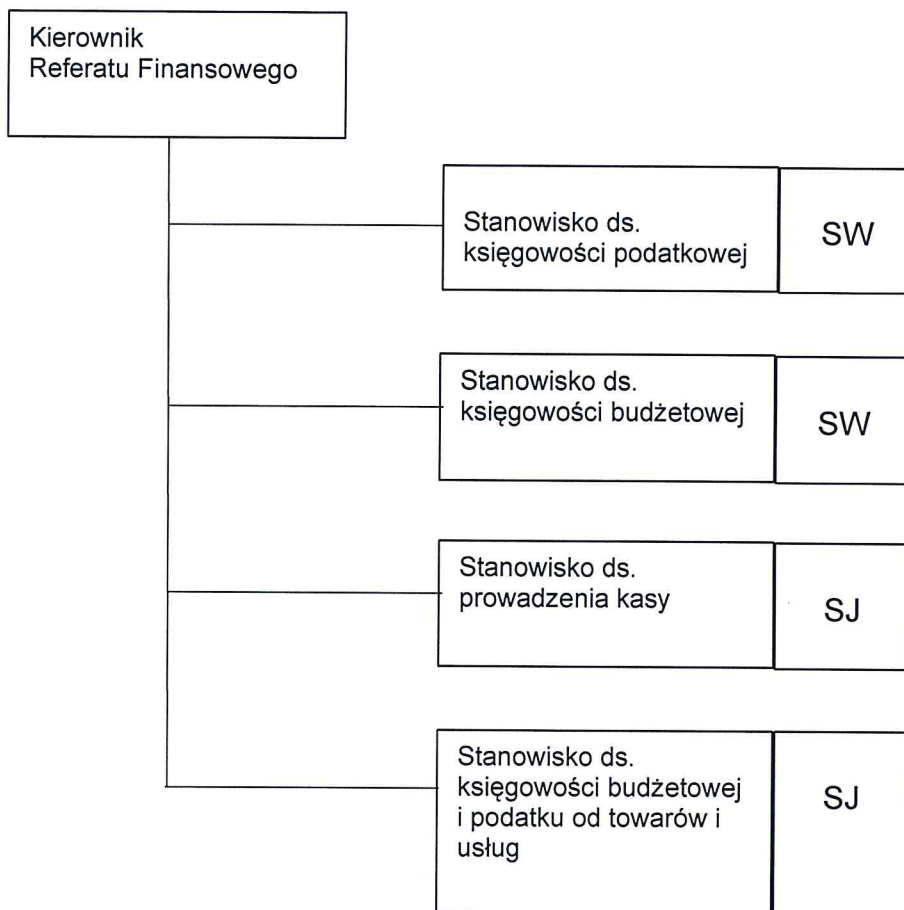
Kierownik
Referatu Finansowego

Stanowisko ds. księgowości podatkowej

SW

Stanowisko ds. księgowości budżetowej

SW

Stanowisko ds. prowadzenia kasy

SJ

Stanowisko ds. księgowości budżetowej i podatku od towarów i usług

SJ